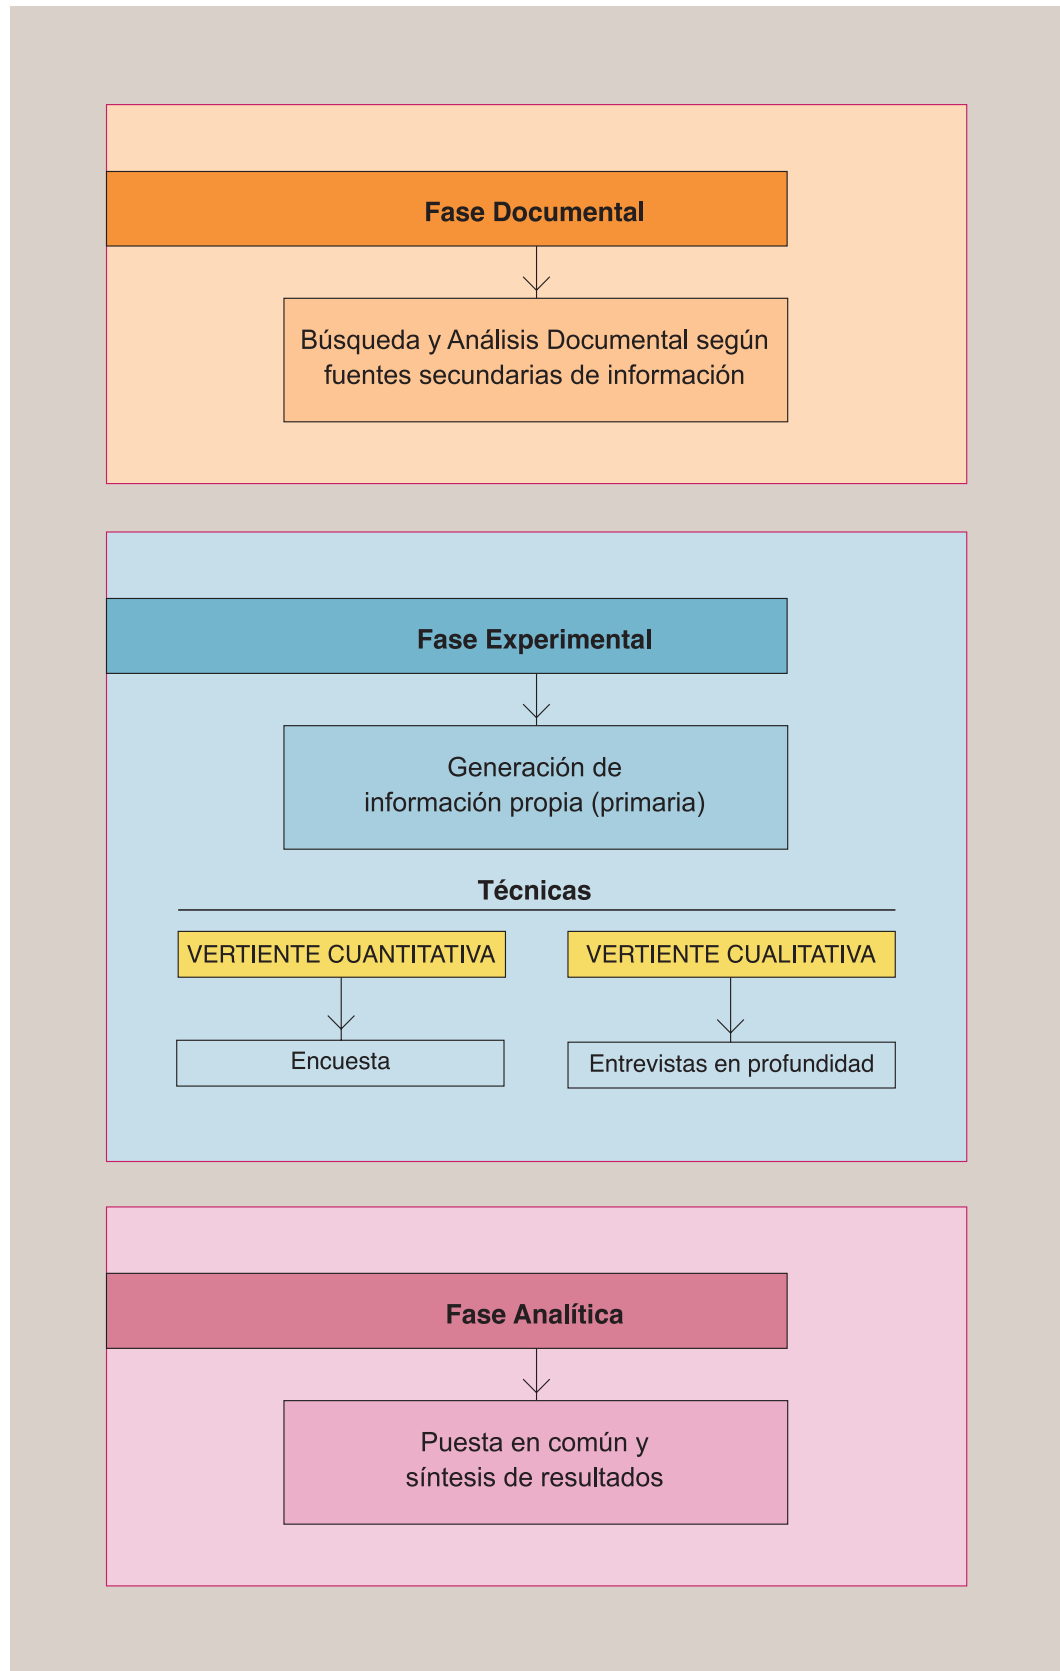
Fase Documental

Búsqueda y Análisis Documental según fuentes secundarias de información

Fase Experimental

Generación de información propia (primaria)

Técnicas

VERTIENTE CUANTITATIVA

Encuesta

VERTIENTE CUALITATIVA

Entrevistas en profundidad

Fase Analítica

Puesta en común y síntesis de resultados